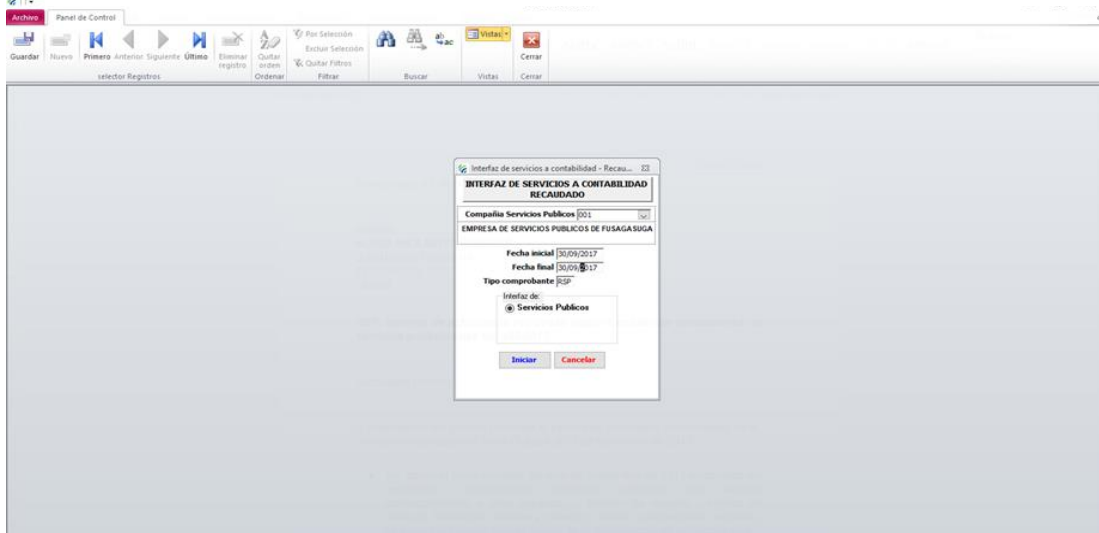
Archivo
Panel de Control

Guardar Nuevo Primero Anterior Siguiente Último Eliminar registro Quitar orden Por Selección Excluir Selección Quitar Filtros Vistas Cerrar

selector Registros Ordenar Filtrar Buscar Vistas Cerrar

Interfaz de servicios a contabilidad - Recau...

INTERFAZ DE SERVICIOS A CONTABILIDAD RECAUDADO

Compañia Servicios Publicos 001

EMPRESA DE SERVICIOS PUBLICOS DE FUSAGASUGA

Fecha inicial 30/09/2017

Fecha final 30/09/2017

Tipo comprobante RSP

Interfaz de:

Servicios Publicos

Iniciar Cancelar